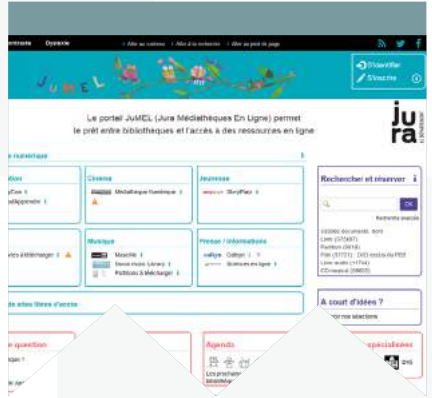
entrante Oyonnaix

Aller au contenu | Aller à la recherche | Aller au pied de page

JUMEL

S'identifier
S'inscrire

Le portail JuMEL (Jura Médiathèques En Ligne) permet le prêt entre bibliothèques et l'accès à des ressources en ligne

jura

e numérique

tion
Cinéma
Médiathèque Numérique
Jeunesse
StoryPlay'r

Rechercher et réserver

OK
Recherche avancée

Livre (372487)
Partition (9618)
Film (37721) · DVD rendus du PDE
Livre audio (+1744)
CD musical (39603)

ces à télécharger
Musique
Musicme
Naxos music Library
Partitions à télécharger
Presse / Informations
Cafeyn
Sciences en ligne

de mes titres d'accès

À court d'idées ?
ir nos sélections

e question
Agenda
Les prochains
spécialisées